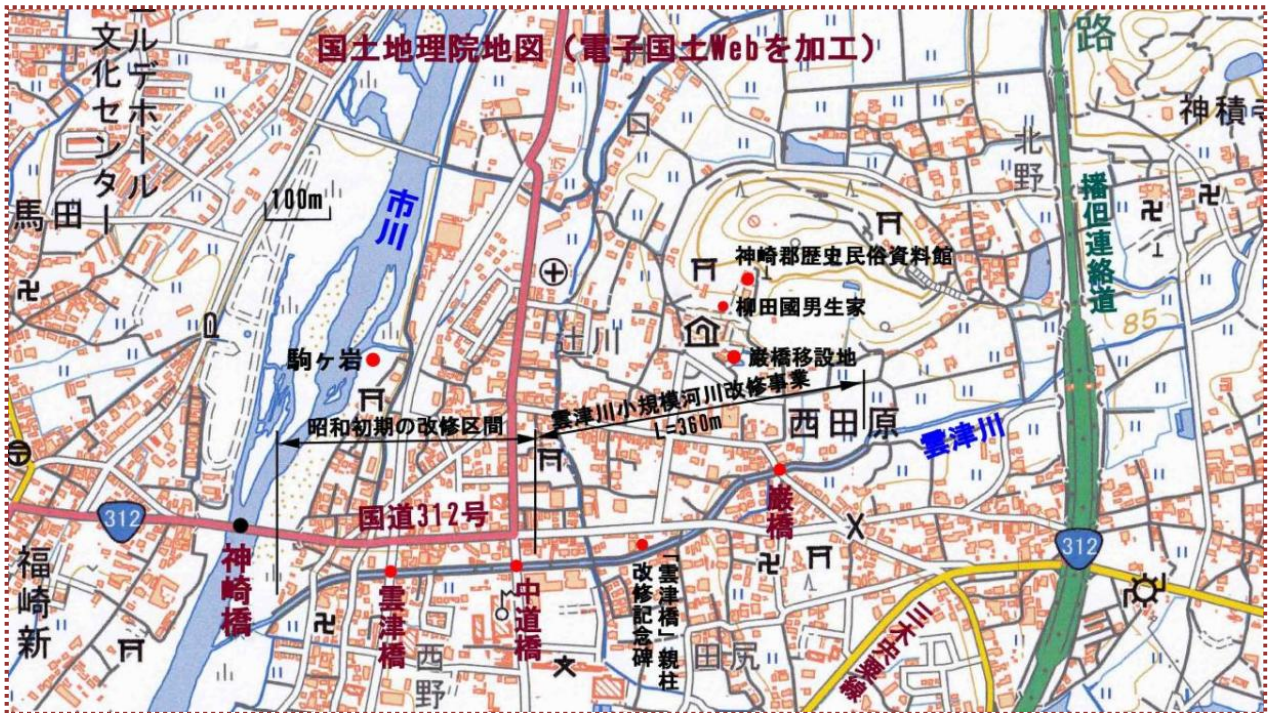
国土地理院地図（電子国土Webを加工）

エルデホール文化センター

馬田

100m

市川

駒ケ岩

昭和初期の改修区間

国道312号

312

神崎橋

福崎新

雲津橋

西野

中道橋

「雲津橋」親柱改修記念碑

田尻

辻川

神崎郡歴史民俗資料館

柳田國男生家

巌橋移設地

雲津川小規模河川改修事業 L=360m

西田原

雲津川

巌橋

北野

神積

播但連絡道路

85

312

三木矢粟線